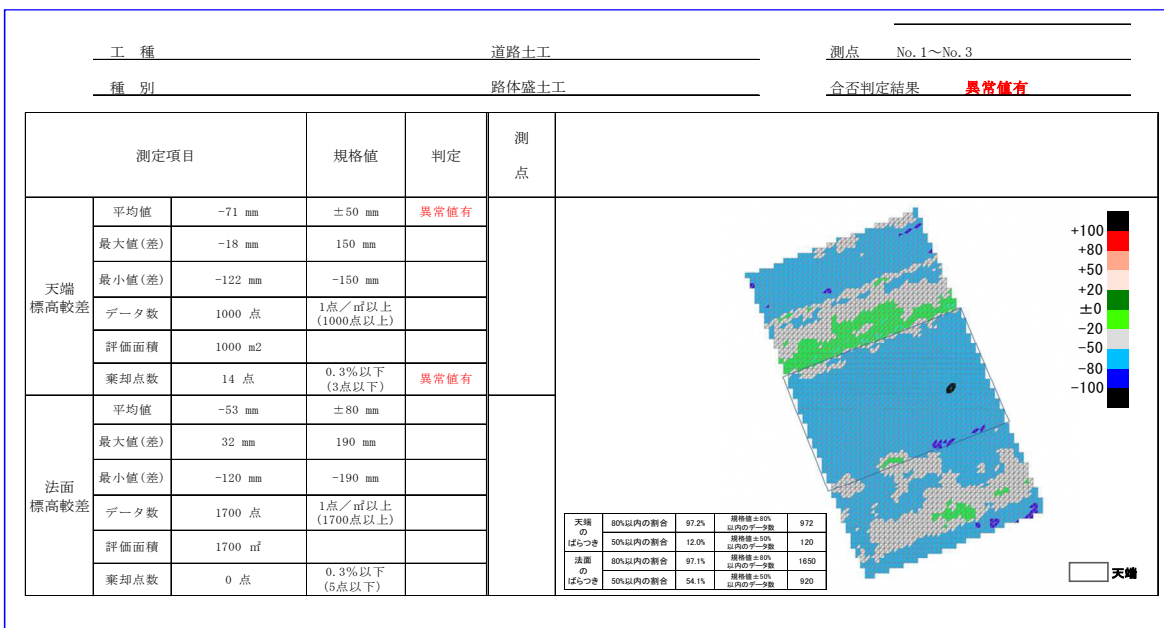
工　種　　道路土工　　測点　No.1～No.3

種　別　　路体盛土工　　合否判定結果　異常値有

| 測定項目 | | | 規格値 | 判定 | 測点 |
|---|---|---|---|---|---|
| 天端標高較差 | 平均値 | -71 mm | ±50 mm | 異常値有 | |
| | 最大値(差) | -18 mm | 150 mm | | |
| | 最小値(差) | -122 mm | -150 mm | | |
| | データ数 | 1000 点 | 1点／㎡以上 (1000点以上) | | |
| | 評価面積 | 1000 m2 | | | |
| | 棄却点数 | 14 点 | 0.3%以下 (3点以下) | 異常値有 | |
| 法面標高較差 | 平均値 | -53 mm | ±80 mm | | |
| | 最大値(差) | 32 mm | 190 mm | | |
| | 最小値(差) | -120 mm | -190 mm | | |
| | データ数 | 1700 点 | 1点／㎡以上 (1700点以上) | | |
| | 評価面積 | 1700 ㎡ | | | |
| | 棄却点数 | 0 点 | 0.3%以下 (5点以下) | | |

+100
+80
+50
+20
±0
-20
-50
-80
-100

| 天端のばらつき | 80%以内の割合 | 97.2% | 規格値±80%以内のデータ数 | 972 |
|---|---|---|---|---|
| | 50%以内の割合 | 12.0% | 規格値±50%以内のデータ数 | 120 |
| 法面のばらつき | 80%以内の割合 | 97.1% | 規格値±80%以内のデータ数 | 1650 |
| | 50%以内の割合 | 54.1% | 規格値±50%以内のデータ数 | 920 |

天端